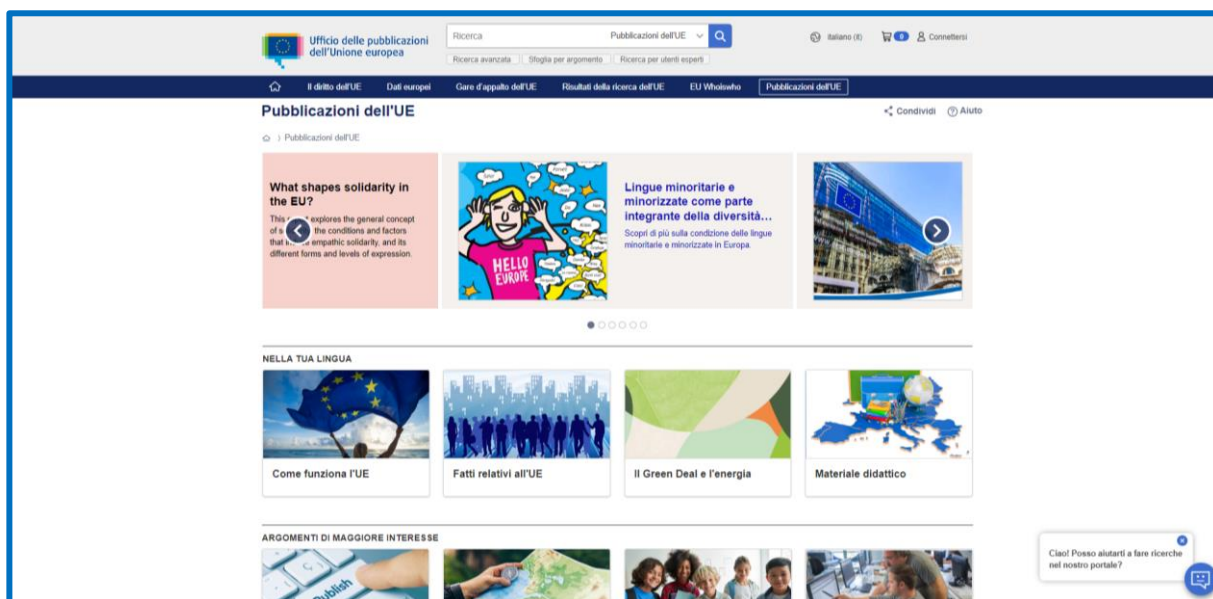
Ufficio delle pubblicazioni dell'Unione europea

Ricerca
Pubblicazioni dell'UE
Ricerca avanzata
Sfoglia per argomento
Ricerca per utenti esperti

Italiano (it)
0
Connettersi

Il diritto dell'UE
Dati europei
Gare d'appalto dell'UE
Risultati della ricerca dell'UE
EU Whoiswho
Pubblicazioni dell'UE

Pubblicazioni dell'UE

Condividi
Aiuto

Pubblicazioni dell'UE

What shapes solidarity in the EU?

This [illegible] explores the general concept of s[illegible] the conditions and factors that i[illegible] empathic solidarity, and its different forms and levels of expression.

HELLO EUROPE

Lingue minoritarie e minorizzate come parte integrante della diversità...

Scopri di più sulla condizione delle lingue minoritarie e minorizzate in Europa.

NELLA TUA LINGUA

Come funziona l'UE

Fatti relativi all'UE

Il Green Deal e l'energia

Materiale didattico

ARGOMENTI DI MAGGIORE INTERESSE

Publish

Ciao! Posso aiutarti a fare ricerche nel nostro portale?